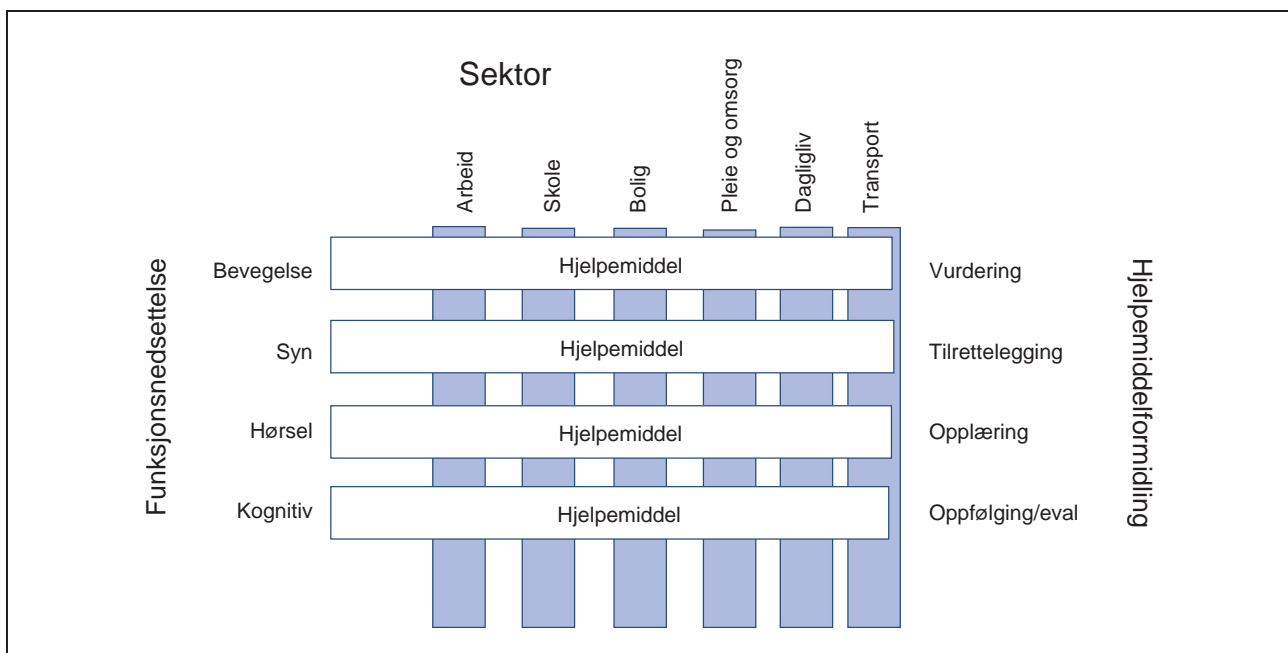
Sektor

Arbeid
Skole
Bolig
Pleie og omsorg
Dagligliv
Transport

Funksjonsnedsettelse

Bevegelse
Hjelpemiddel
Vurdering

Syn
Hjelpemiddel
Tilrettelegging

Hørsel
Hjelpemiddel
Opplæring

Kognitiv
Hjelpemiddel
Oppfølging/eval

Hjelpemiddelformidling